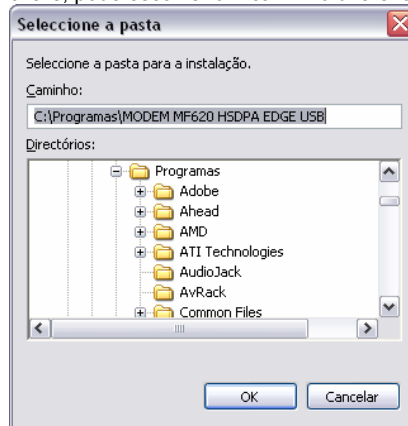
Seleccione a pasta

Seleccione a pasta para a instalação.

Caminho:

C:\Programas\MODEM MF620 HSDPA EDGE USB

Directórios:

Programas
Adobe
Ahead
AMD
ATI Technologies
AudioJack
AvRack
Common Files

OK
Cancelar